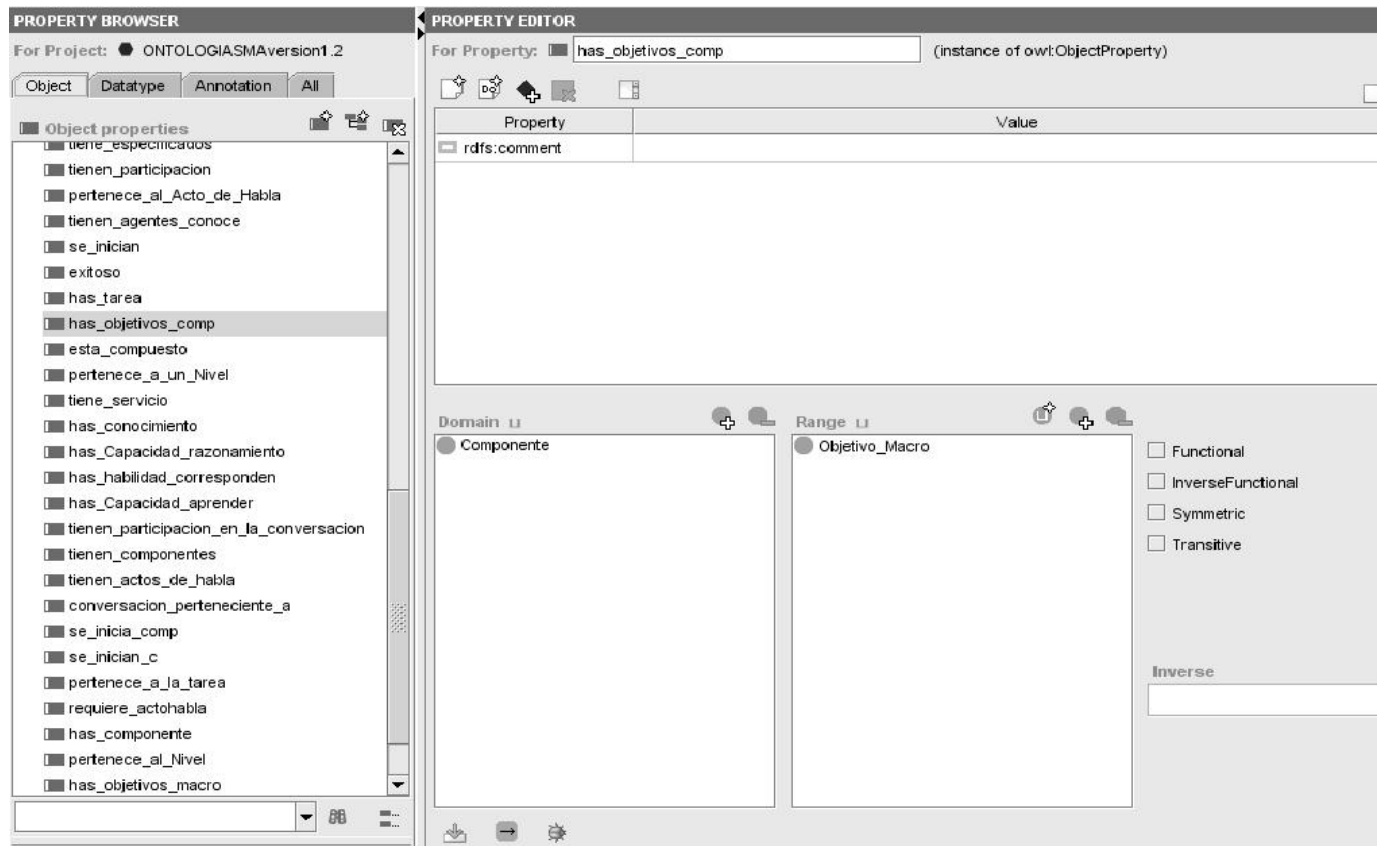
PROPERTY BROWSER
For Project: ONTOLOGIASMAversion1.2
Object Datatype Annotation All
Object properties
tiene_especificados
tienen_participacion
pertenece_al_Acto_de_Habla
tienen_agentes_conoce
se_inician
exitoso
has_tarea
has_objetivos_comp
esta_compuesto
pertenece_a_un_Nivel
tiene_servicio
has_conocimiento
has_Capacidad_razonamiento
has_habilidad_corresponden
has_Capacidad_aprender
tienen_participacion_en_la_conversacion
tienen_componentes
tienen_actos_de_habla
conversacion_perteneciente_a
se_inicia_comp
se_inician_c
pertenece_a_la_tarea
requiere_actohabla
has_componente
pertenece_al_Nivel
has_objetivos_macro

PROPERTY EDITOR
For Property: has_objetivos_comp (instance of owl:ObjectProperty)

| Property | Value |
|---|---|
| rdfs:comment | |

Domain
Componente

Range
Objetivo_Macro

Functional
InverseFunctional
Symmetric
Transitive

Inverse